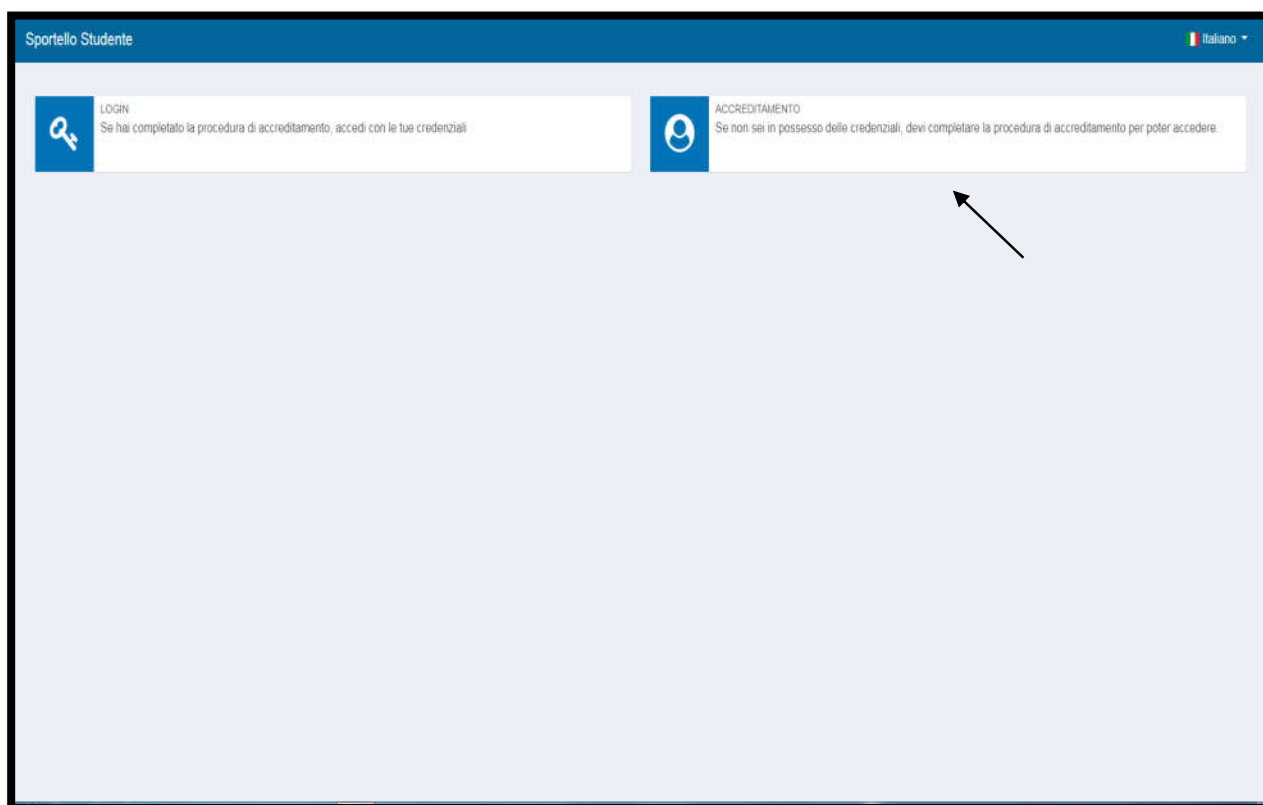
Sportello Studente

Italiano

LOGIN
Se hai completato la procedura di accreditamento, accedi con le tue credenziali

ACCREDITAMENTO
Se non sei in possesso delle credenziali, devi completare la procedura di accreditamento per poter accedere.